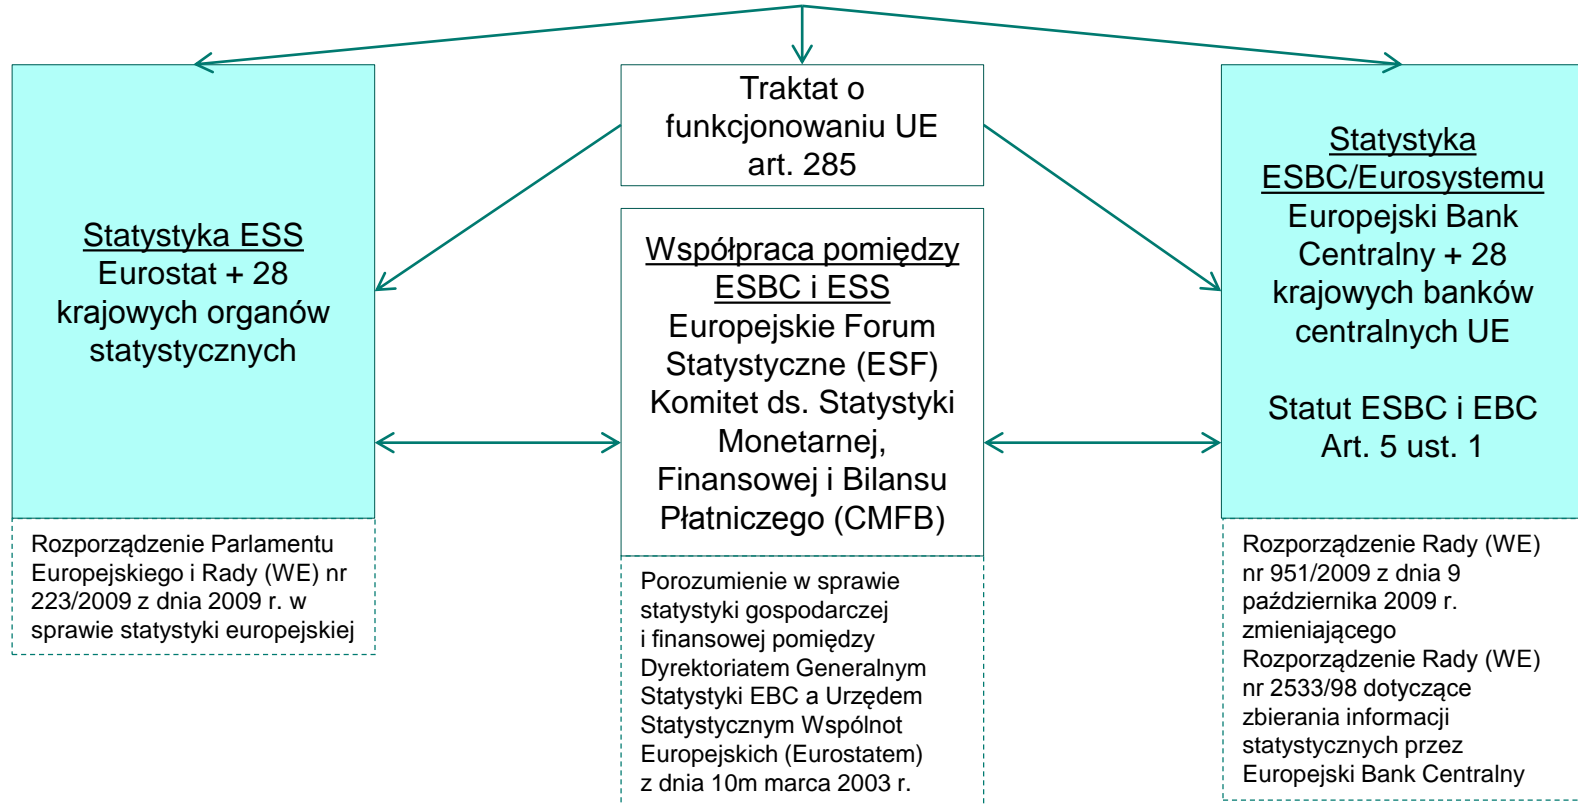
Traktat o funkcjonowaniu UE art. 285

Statystyka ESS
Eurostat + 28 krajowych organów statystycznych

Rozporządzenie Parlamentu Europejskiego i Rady (WE) nr 223/2009 z dnia 2009 r. w sprawie statystyki europejskiej

Współpraca pomiędzy ESBC i ESS
Europejskie Forum Statystyczne (ESF)
Komitet ds. Statystyki Monetarnej, Finansowej i Bilansu Płatniczego (CMFB)

Porozumienie w sprawie statystyki gospodarczej i finansowej pomiędzy Dyrektoriatem Generalnym Statystyki EBC a Urzędem Statystycznym Wspólnot Europejskich (Eurostatem) z dnia 10m marca 2003 r.

Statystyka ESBC/Eurosystemu
Europejski Bank Centralny + 28 krajowych banków centralnych UE

Statut ESBC i EBC
Art. 5 ust. 1

Rozporządzenie Rady (WE) nr 951/2009 z dnia 9 października 2009 r. zmieniającego Rozporządzenie Rady (WE) nr 2533/98 dotyczące zbierania informacji statystycznych przez Europejski Bank Centralny